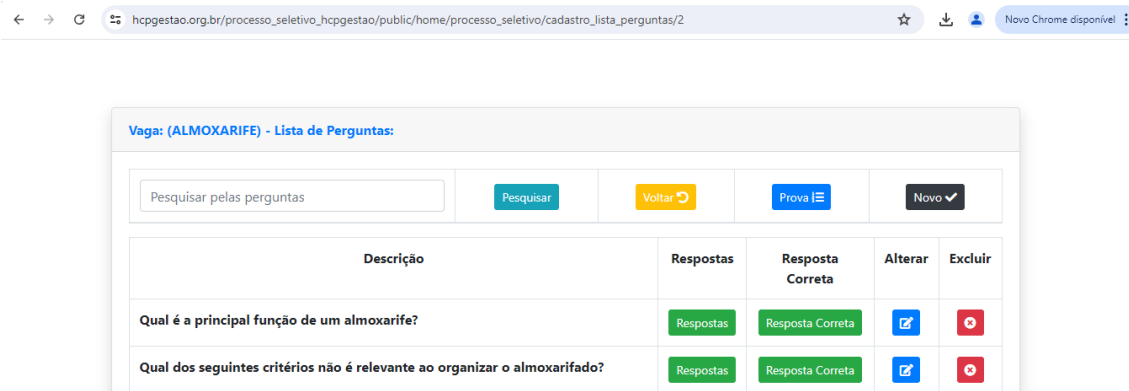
hcpgestao.org.br/processo_seletivo_hcpgestao/public/home/processo_seletivo/cadastro_lista_perguntas/2

Novo Chrome disponível

Vaga: (ALMOXARIFE) - Lista de Perguntas:

Pesquisar pelas perguntas

Pesquisar

Voltar

Prova

Novo

| Descrição | Respostas | Resposta Correta | Alterar | Excluir |
|---|---|---|---|---|
| Qual é a principal função de um almoxarife? | Respostas | Resposta Correta | | |
| Qual dos seguintes critérios não é relevante ao organizar o almoxarifado? | Respostas | Resposta Correta | | |